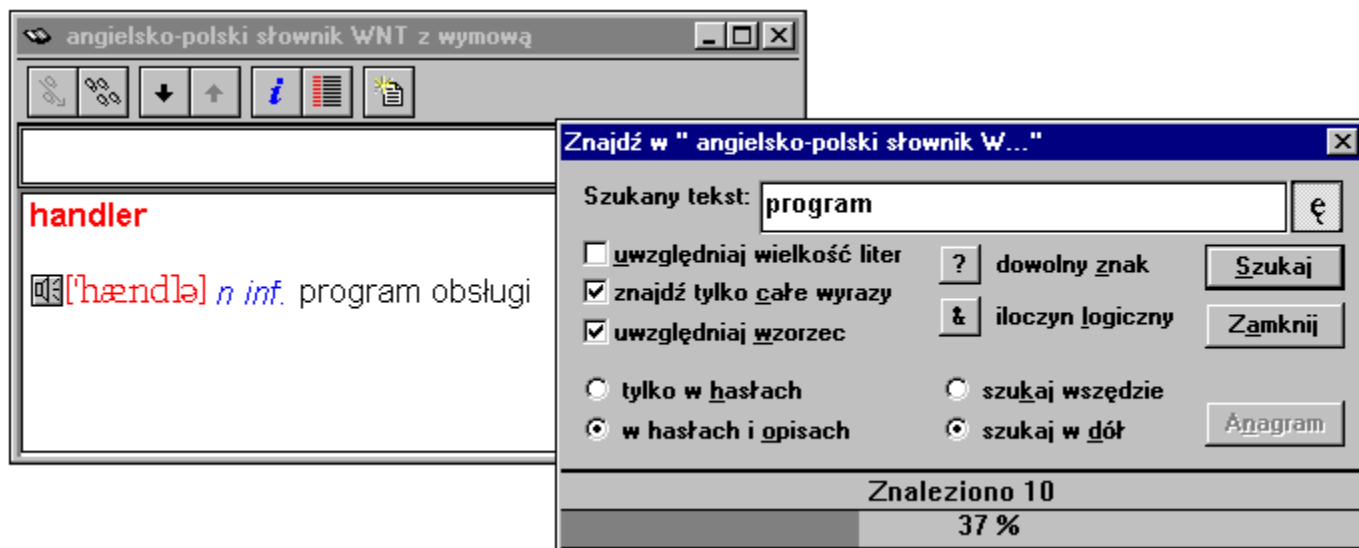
angielsko-polski słownik WNT z wymową

i

handler

['hændlə] n inf. program obsługi

Znajdź w " angielsko-polski słownik W..."

Szukany tekst: program

ę

uwzględniaj wielkość liter

znajdź tylko całe wyrazy

uwzględniaj wzorzec

? dowolny znak

& iloczyn logiczny

Szukaj

Zamknij

tylko w hasłach

w hasłach i opisach

szukaj wszędzie

szukaj w dół

Anagram

Znaleziono 10

37 %